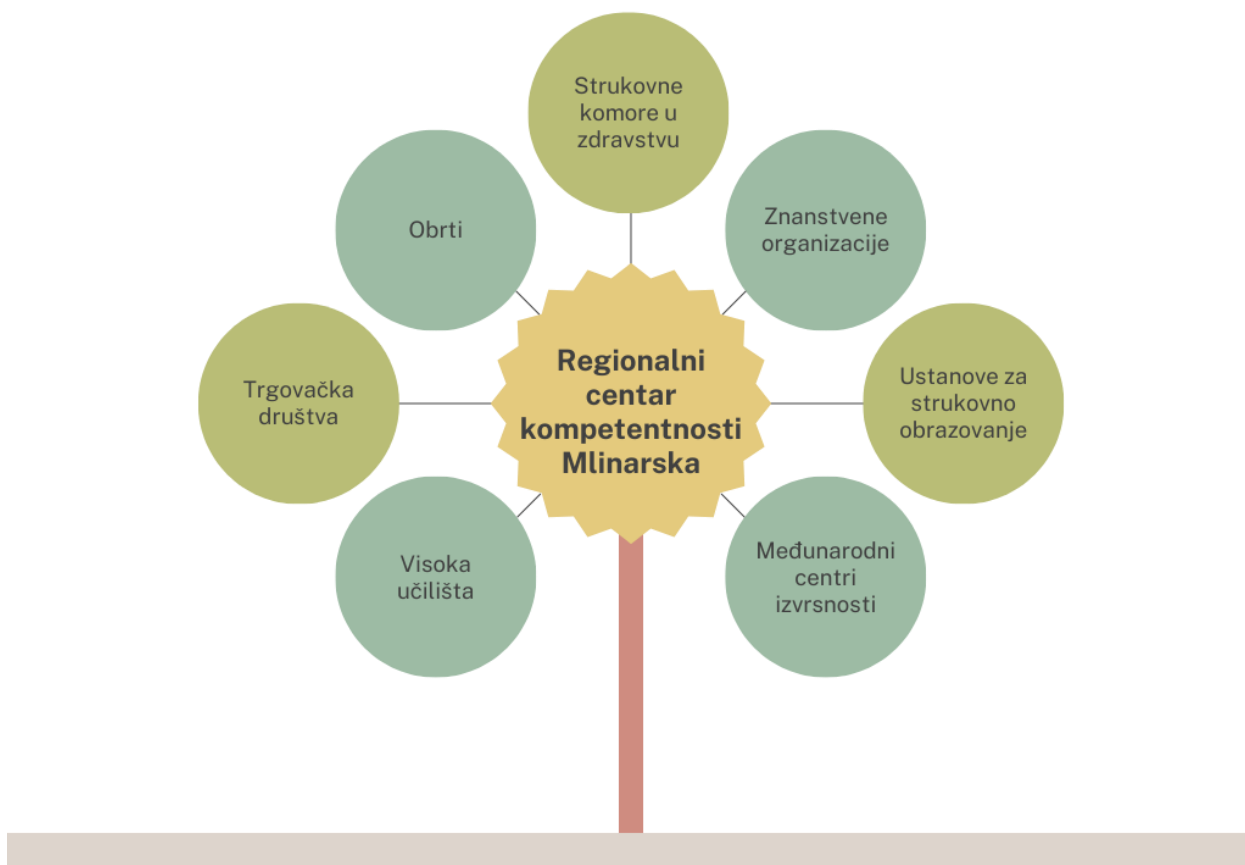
Strukovne komore u zdravstvu

Obrti

Znanstvene organizacije

Regionalni centar kompetentnosti Mlinarska

Trgovačka društva

Ustanove za strukovno obrazovanje

Visoka učilišta

Međunarodni centri izvrsnosti